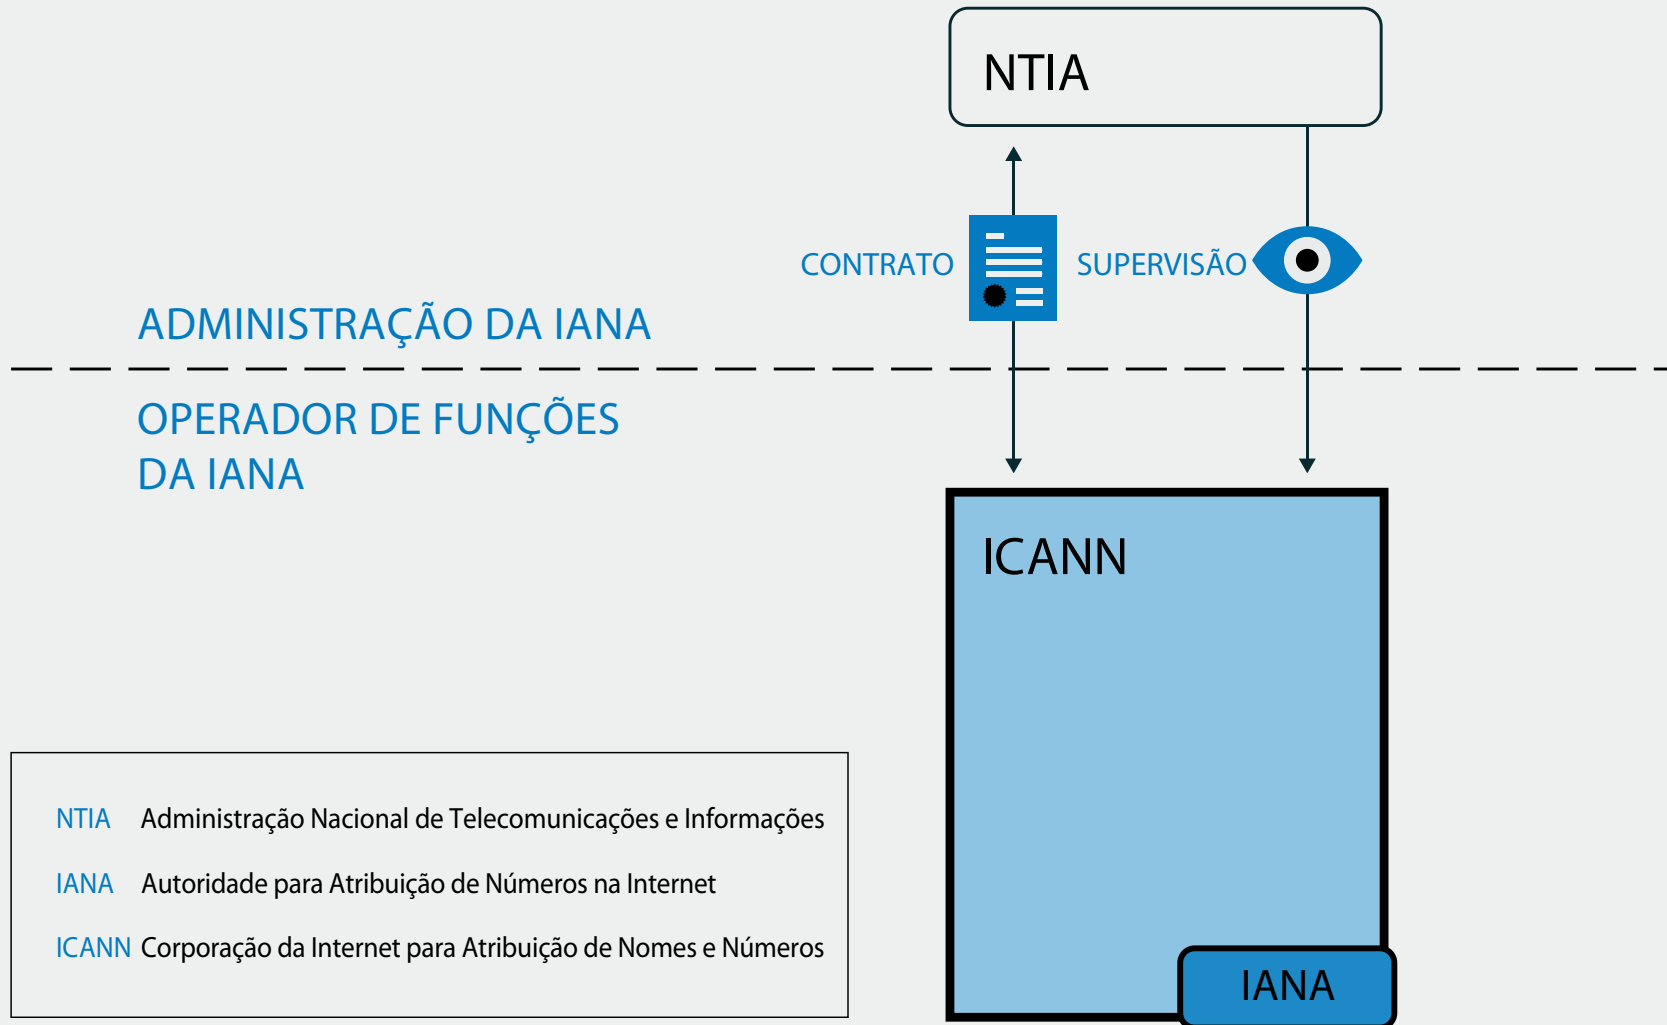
NTIA

CONTRATO

SUPERVISÃO

ADMINISTRAÇÃO DA IANA

OPERADOR DE FUNÇÕES DA IANA

ICANN

IANA

NTIA Administração Nacional de Telecomunicações e Informações

IANA Autoridade para Atribuição de Números na Internet

ICANN Corporação da Internet para Atribuição de Nomes e Números